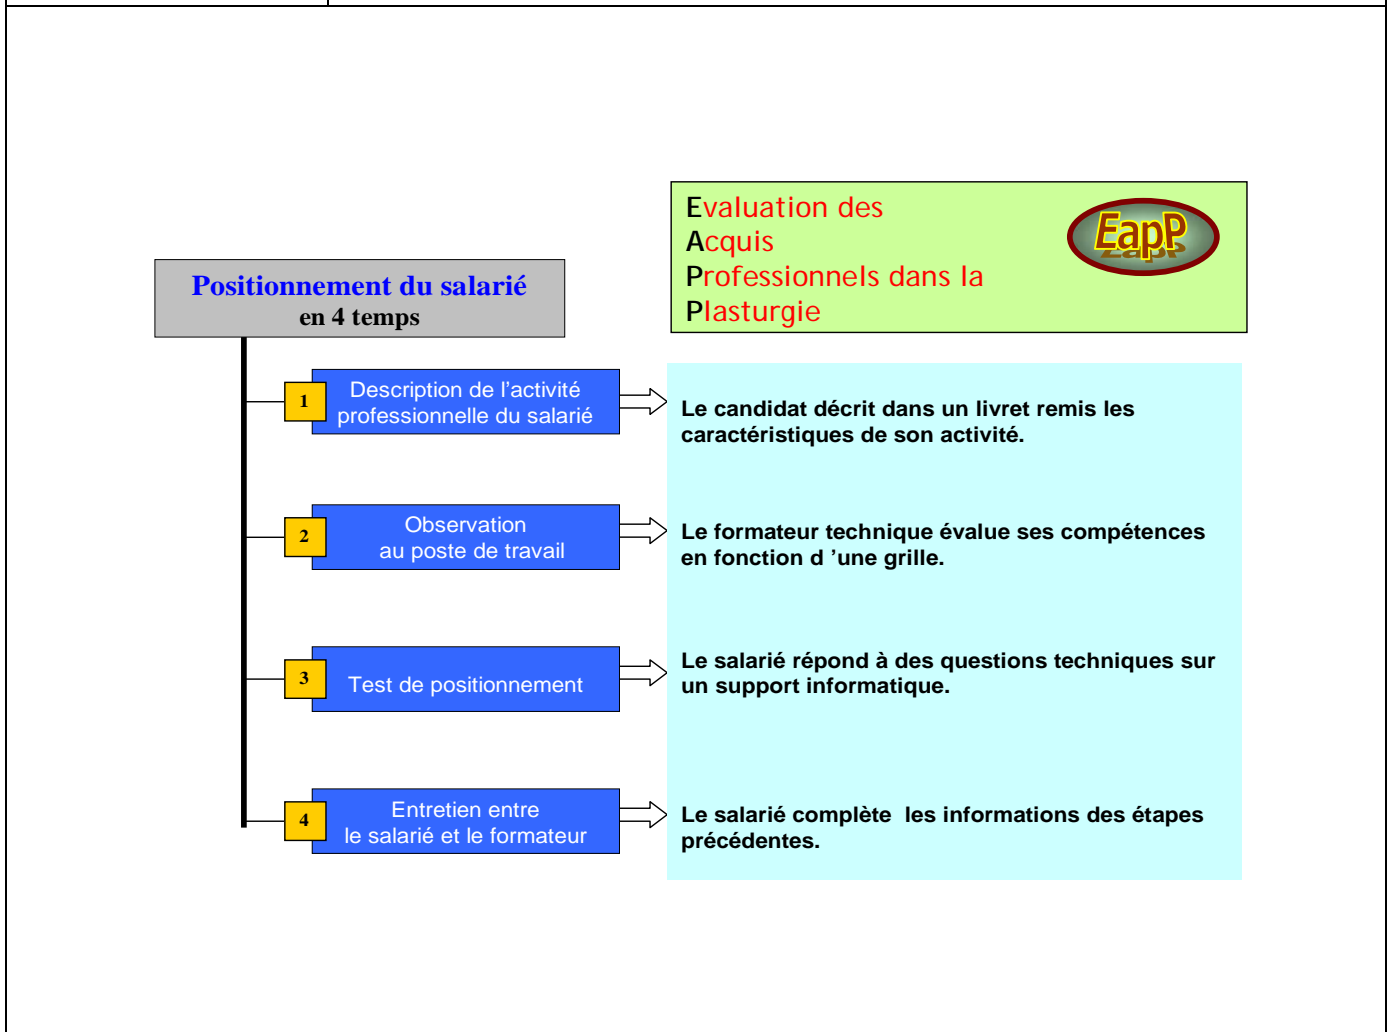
Evaluation des
Acquis
Professionnels dans la
Plasturgie

EapP

Positionnement du salarié
en 4 temps

1 Description de l'activité professionnelle du salarié

Le candidat décrit dans un livret remis les caractéristiques de son activité.

2 Observation au poste de travail

Le formateur technique évalue ses compétences en fonction d 'une grille.

3 Test de positionnement

Le salarié répond à des questions techniques sur un support informatique.

4 Entretien entre le salarié et le formateur

Le salarié complète les informations des étapes précédentes.